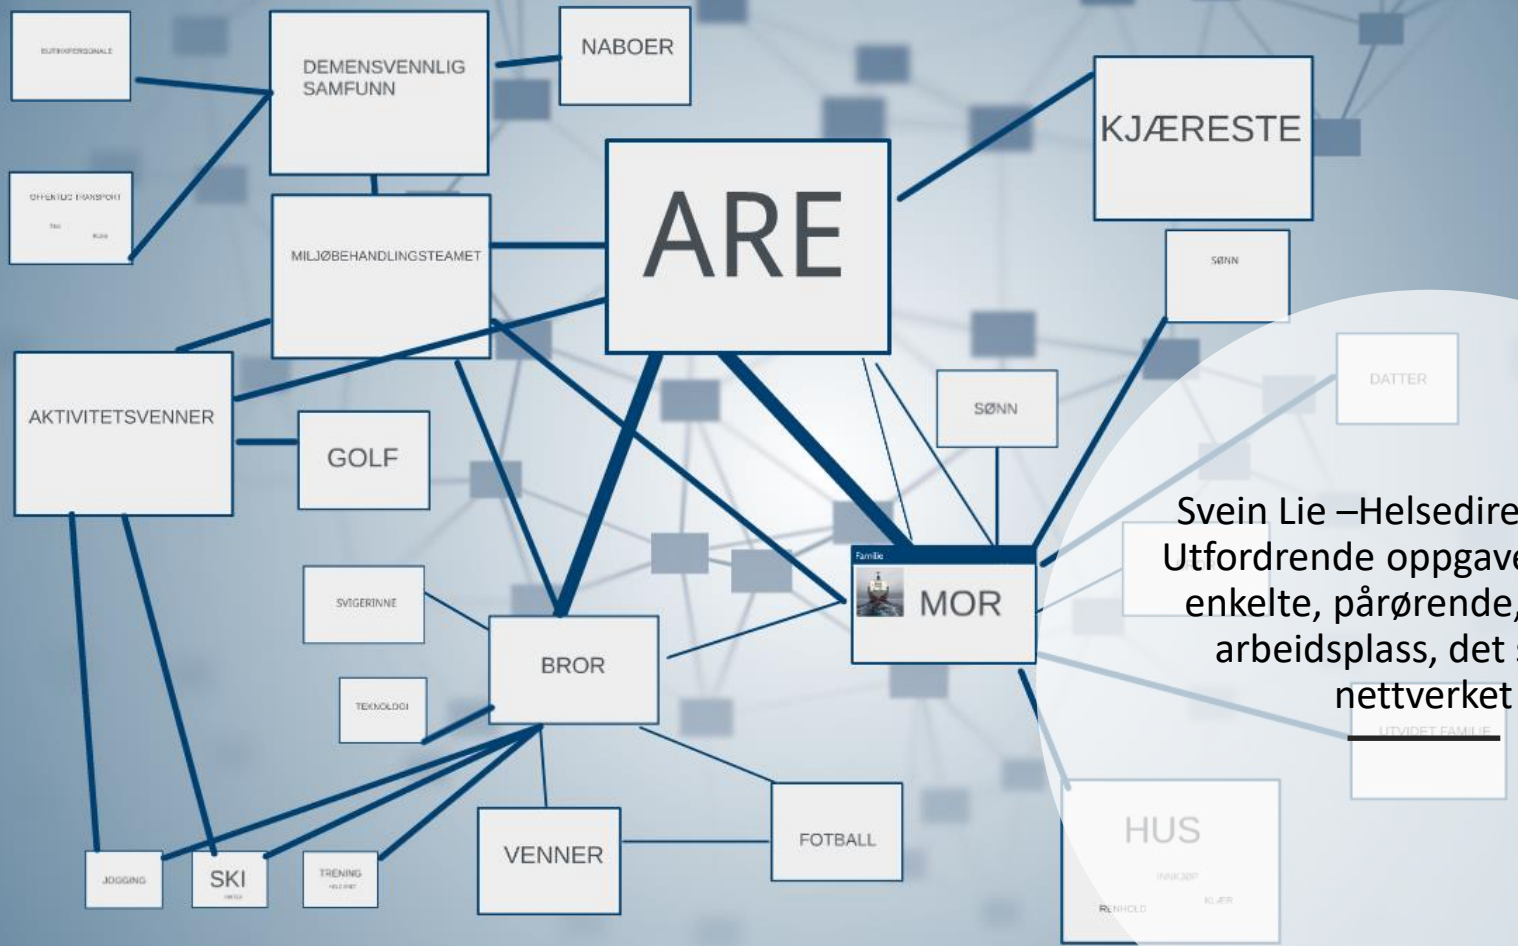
BUTIKKPERSONALE

DEMENSVENNLIG SAMFUNN

NABOER

KJÆRESTE

OFFENTLIG TRANSPORT

TAXI

BUSS

MILJØBEHANDLINGSTEAMET

ARE

SØNN

DATTER

AKTIVITETSVENNER

GOLF

SØNN

Svein Lie –Helsedire
Utfordrende oppgave
enkelte, pårørende,
arbeidsplass, det s
nettverket

Familie

MOR

SVIGERINNE

BROR

UTVIDET FAMILIE

TEKNOLOGI

HUS

INNKJØP

KLÆR

RENHOLD

VENNER

FOTBALL

JOGGING

SKI

TRENING